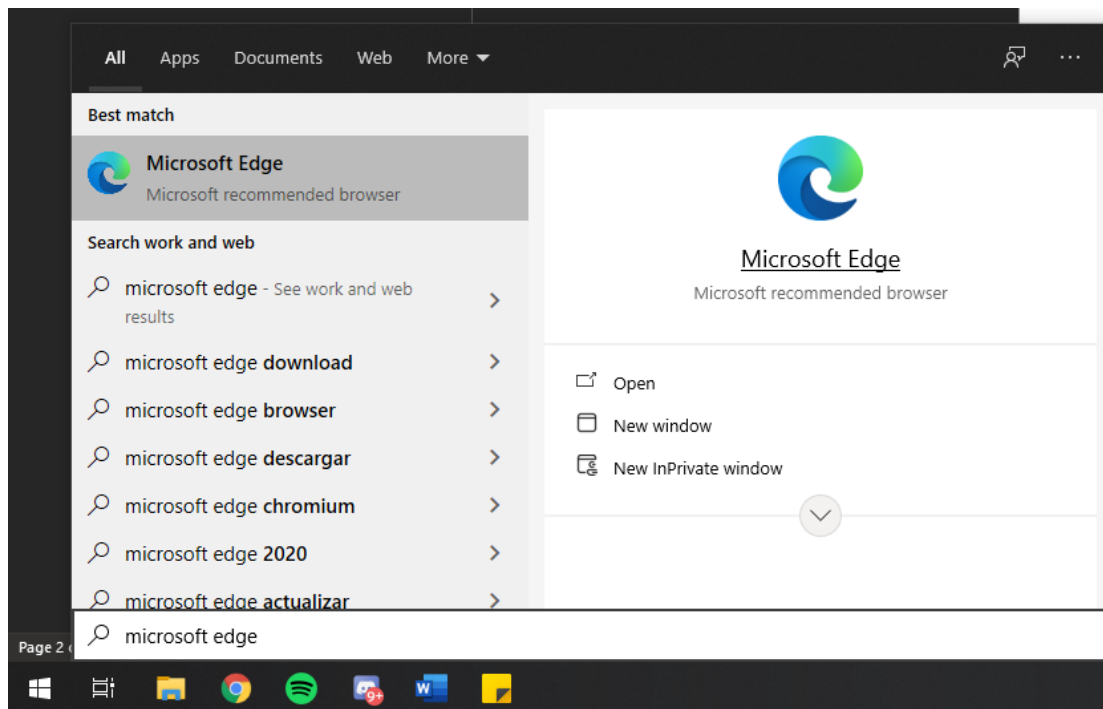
All Apps Documents Web More

Best match

Microsoft Edge
Microsoft recommended browser

Search work and web

microsoft edge - See work and web results

microsoft edge download

microsoft edge browser

microsoft edge descargar

microsoft edge chromium

microsoft edge 2020

microsoft edge actualizar

Microsoft Edge
Microsoft recommended browser

Open

New window

New InPrivate window

Page 2 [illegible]

microsoft edge

9+